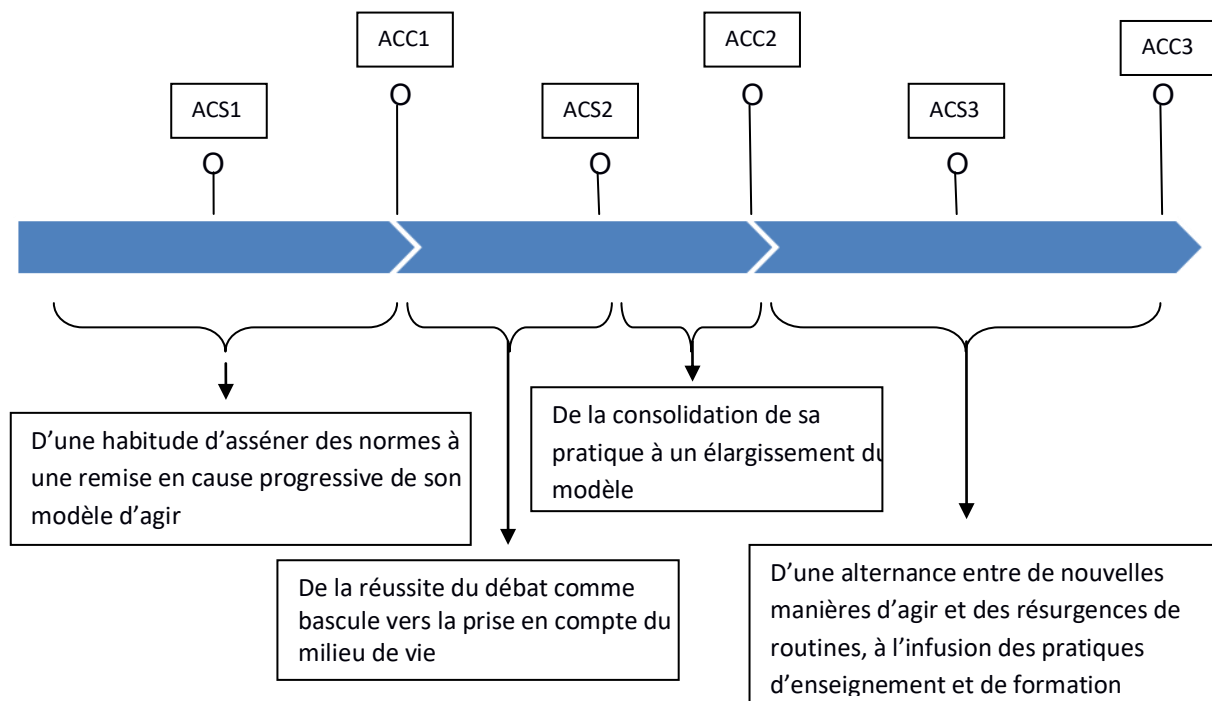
ACC1

ACC2

ACC3

ACS1

ACS2

ACS3

D'une habitude d'asséner des normes à une remise en cause progressive de son modèle d'agir

De la réussite du débat comme bascule vers la prise en compte du milieu de vie

De la consolidation de sa pratique à un élargissement du modèle

D'une alternance entre de nouvelles manières d'agir et des résurgences de routines, à l'infusion des pratiques d'enseignement et de formation